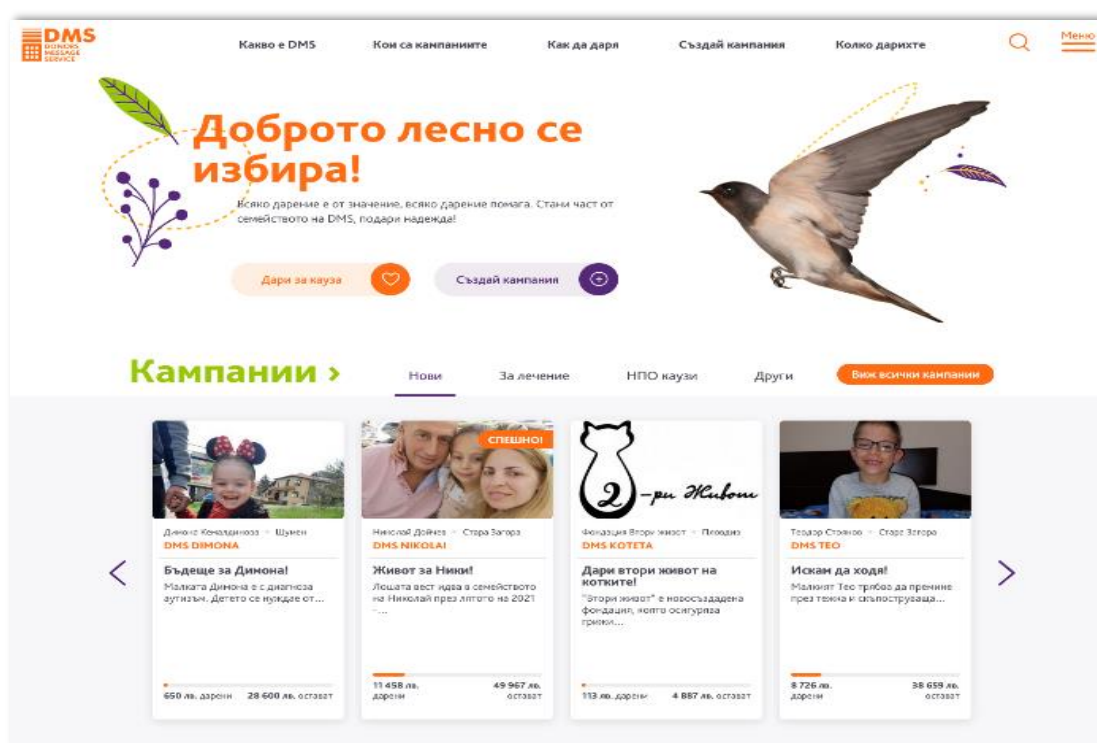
DMS
DONORS MESSAGE SERVICE

Какво е DMS Кои са кампаниите Как да даря Създай кампания Колко дарихте Меню

Доброто лесно се избира!

Всяко дарение е от значение, всяко дарение помага. Стани част от семейството на DMS, подари надежда!

Дари за кауза

Създай кампания

Кампании ›

Нови За лечение НПО каузи Други Виж всички кампании

Димона Кемалдинова • Шумен
DMS DIMONA
Бъдеще за Димона!
Малката Димона е с диагноза аутизъм. Детето се нуждае от...
650 лв. дарени 28 600 лв. остават

СПЕШНО!
Николай Дойчев • Стара Загора
DMS NIKOLAI
Живот за Ники!
Лошата вест идва в семейството на Николай през лятото на 2021 ...
11 458 лв. дарени 49 967 лв. остават

2-ри Живот
Фондация Втори живот • Пловдив
DMS KOTETA
Дари втори живот на котките!
"Втори живот" е новосъздадена фондация, която осигурява грижи...
113 лв. дарени 4 887 лв. остават

Теодор Стоянов • Стара Загора
DMS TEO
Искам да ходя!
Малкият Тео трябва да премине през тежка и скъпоструваща...
8 726 лв. дарени 38 659 лв. остават